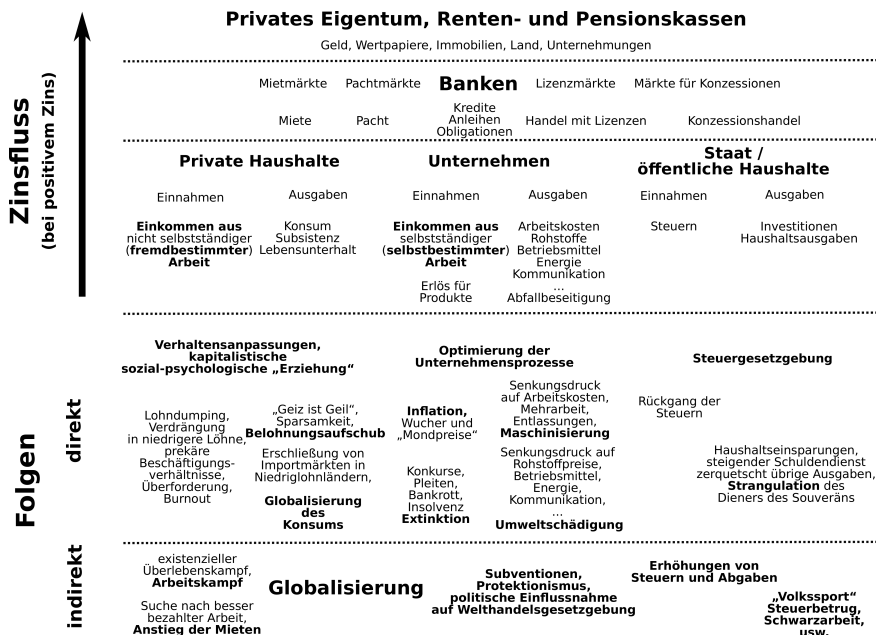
Zinsfluss
(bei positivem Zins)

Privates Eigentum, Renten- und Pensionskassen
Geld, Wertpapiere, Immobilien, Land, Unternehmungen

Mietmärkte Pachtmärkte **Banken** Lizenzmärkte Märkte für Konzessionen

Miete Pacht Kredite Anleihen Obligationen Handel mit Lizenzen Konzessionshandel

**Private Haushalte**
Einnahmen
**Einkommen aus** nicht selbstständiger (**fremdbestimmter**) **Arbeit**
Ausgaben
Konsum Subsistenz Lebensunterhalt

**Unternehmen**
Einnahmen
**Einkommen aus** selbstständiger (**selbstbestimmter**) **Arbeit**
Erlös für Produkte
Ausgaben
Arbeitskosten Rohstoffe Betriebsmittel Energie Kommunikation ... Abfallbeseitigung

**Staat / öffentliche Haushalte**
Einnahmen
Steuern
Ausgaben
Investitionen Haushaltsausgaben

Folgen

direkt

**Verhaltensanpassungen, kapitalistische sozial-psychologische „Erziehung“**

Lohndumping, Verdrängung in niedrigere Löhne, prekäre Beschäftigungs-verhältnisse, Überforderung, Burnout

„Geiz ist Geil“, Sparsamkeit, **Belohnungsaufschub**
Erschließung von Importmärkten in Niedriglohnländern,
**Globalisierung des Konsums**

**Optimierung der Unternehmensprozesse**

**Inflation,** Wucher und „Mondpreise“

Konkurse, Pleiten, Bankrott, Insolvenz **Extinktion**

Senkungsdruck auf Arbeitskosten, Mehrarbeit, Entlassungen, **Maschinisierung**
Senkungsdruck auf Rohstoffpreise, Betriebsmittel, Energie, Kommunikation, ... **Umweltschädigung**

**Steuergesetzgebung**

Rückgang der Steuern

Haushaltseinsparungen, steigender Schuldendienst zerquetscht übrige Ausgaben, **Strangulation** des Dieners des Souveräns

indirekt

existenzieller Überlebenskampf, **Arbeitskampf**
Suche nach besser bezahlter Arbeit, **Anstieg der Mieten**

**Globalisierung**

**Subventionen, Protektionismus, politische Einflussnahme auf Welthandelsgesetzgebung**

**Erhöhungen von Steuern und Abgaben**

**„Volkssport“ Steuerbetrug, Schwarzarbeit, usw.**